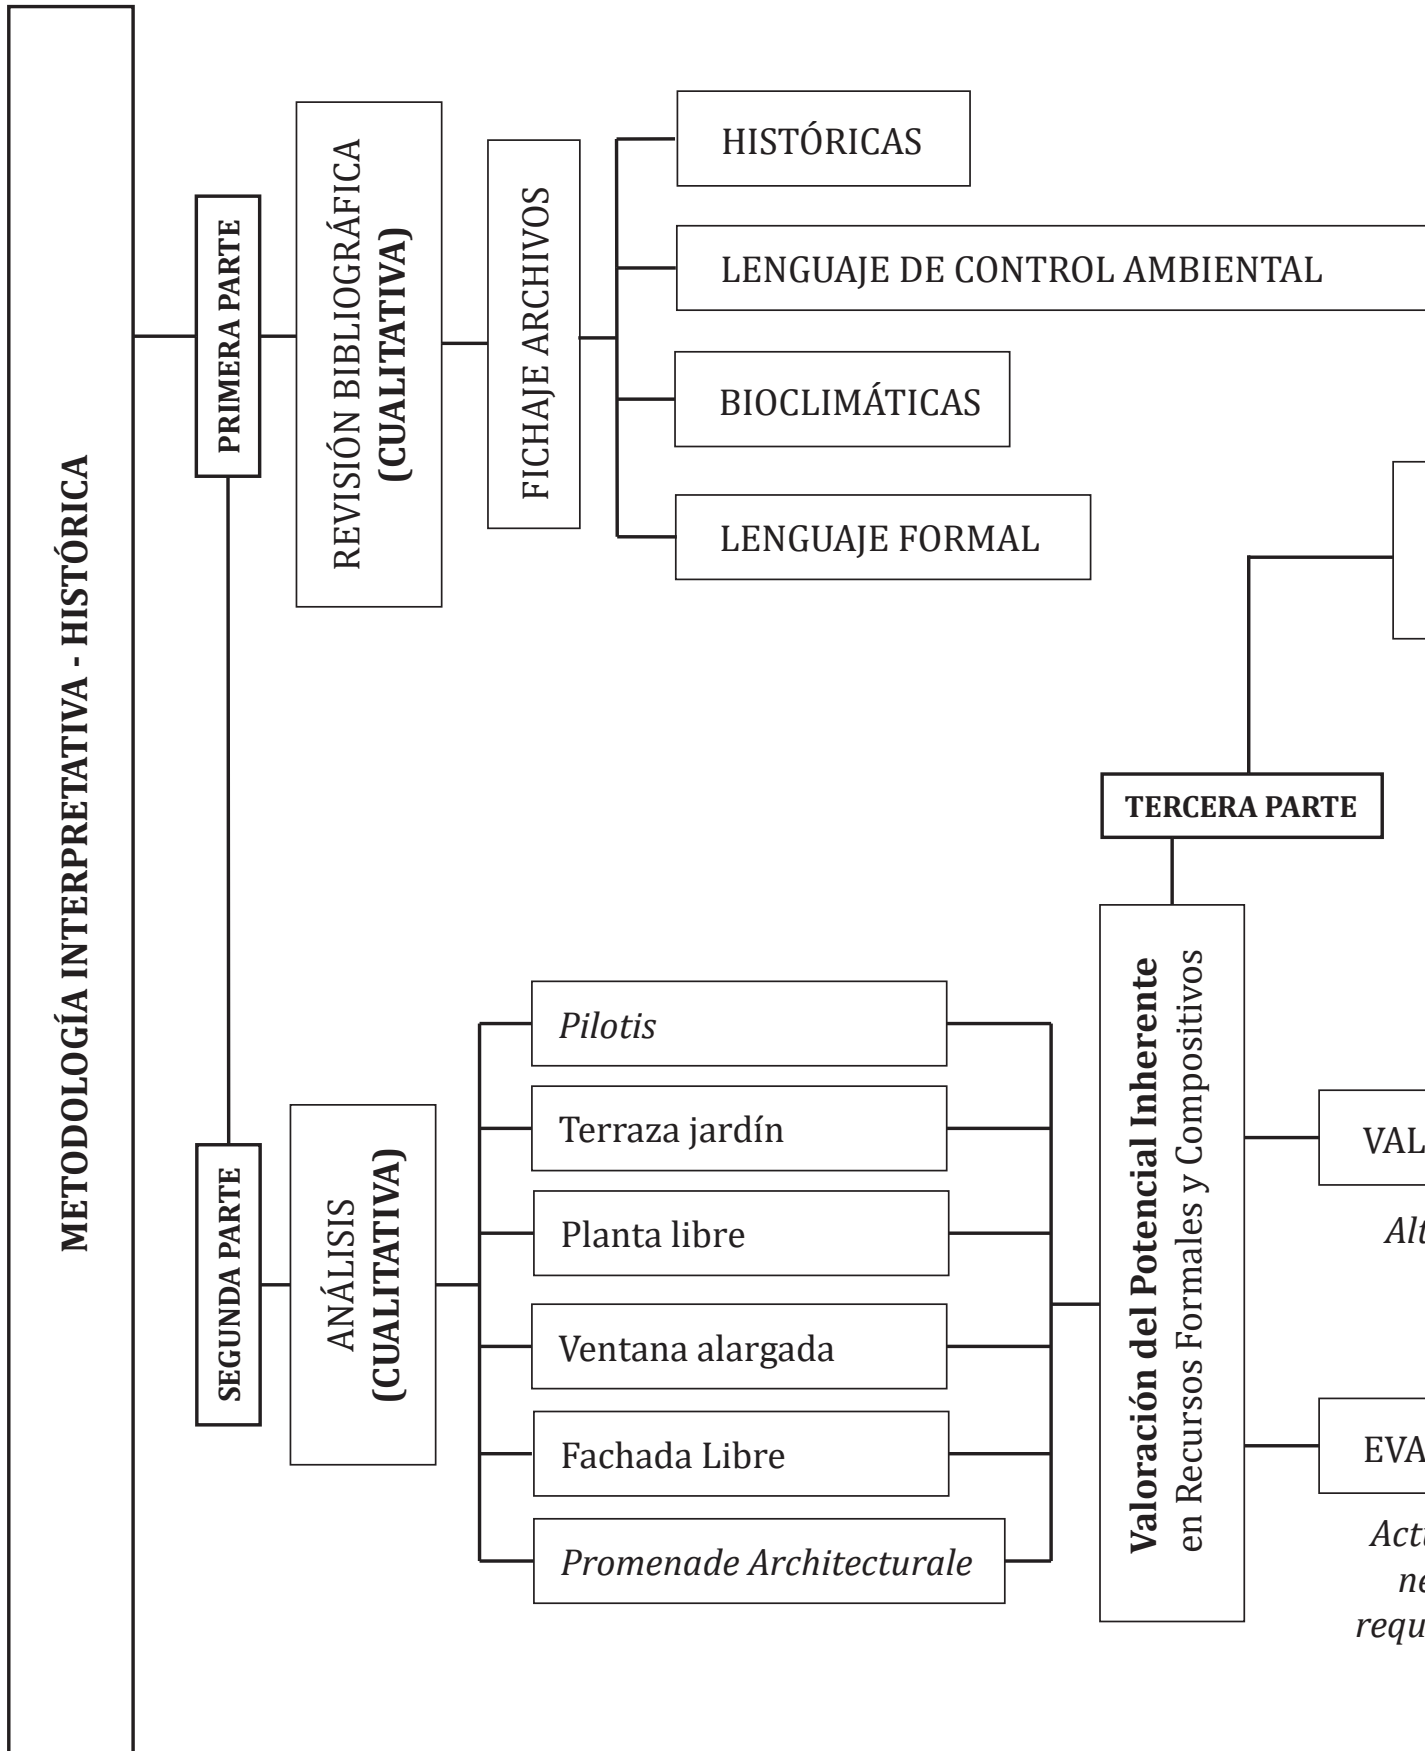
METODOLOGÍA INTERPRETATIVA - HISTÓRICA

PRIMERA PARTE

REVISIÓN BIBLIOGRÁFICA **(CUALITATIVA)**

FICHAJE ARCHIVOS

HISTÓRICAS

LENGUAJE DE CONTROL AMBIENTAL

BIOCLIMÁTICAS

LENGUAJE FORMAL

SEGUNDA PARTE

ANÁLISIS **(CUALITATIVA)**

*Pilotis*

Terraza jardín

Planta libre

Ventana alargada

Fachada Libre

*Promenade Architecturale*

TERCERA PARTE

**Valoración del Potencial Inherente** en Recursos Formales y Compositivos

VAL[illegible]

*Alt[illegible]*

EVA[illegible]

*Act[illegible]*
*ne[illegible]*
*requ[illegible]*